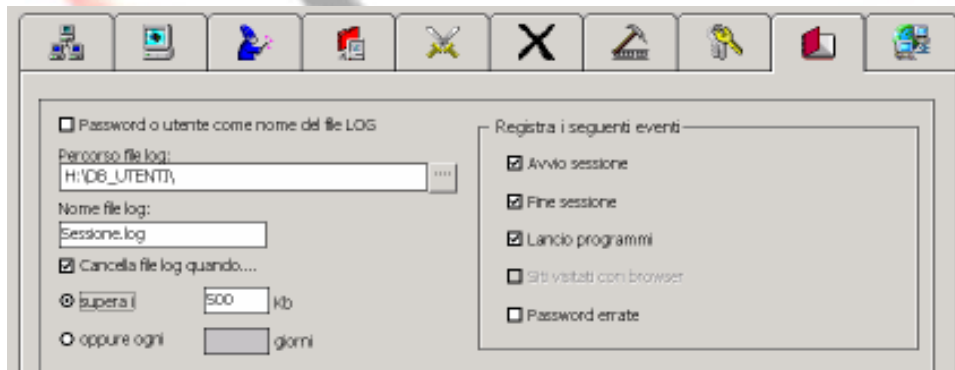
Password o utente come nome del file LOG

Percorso file log:
H:\DB_UTENTI\
...

Nome file log:
Sessione.log

Cancella file log quando....

supera i 500 Kb

oppure ogni giorni

Registra i seguenti eventi

Avvio sessione

Fine sessione

Lancio programmi

Siti visitati con browser

Password errate